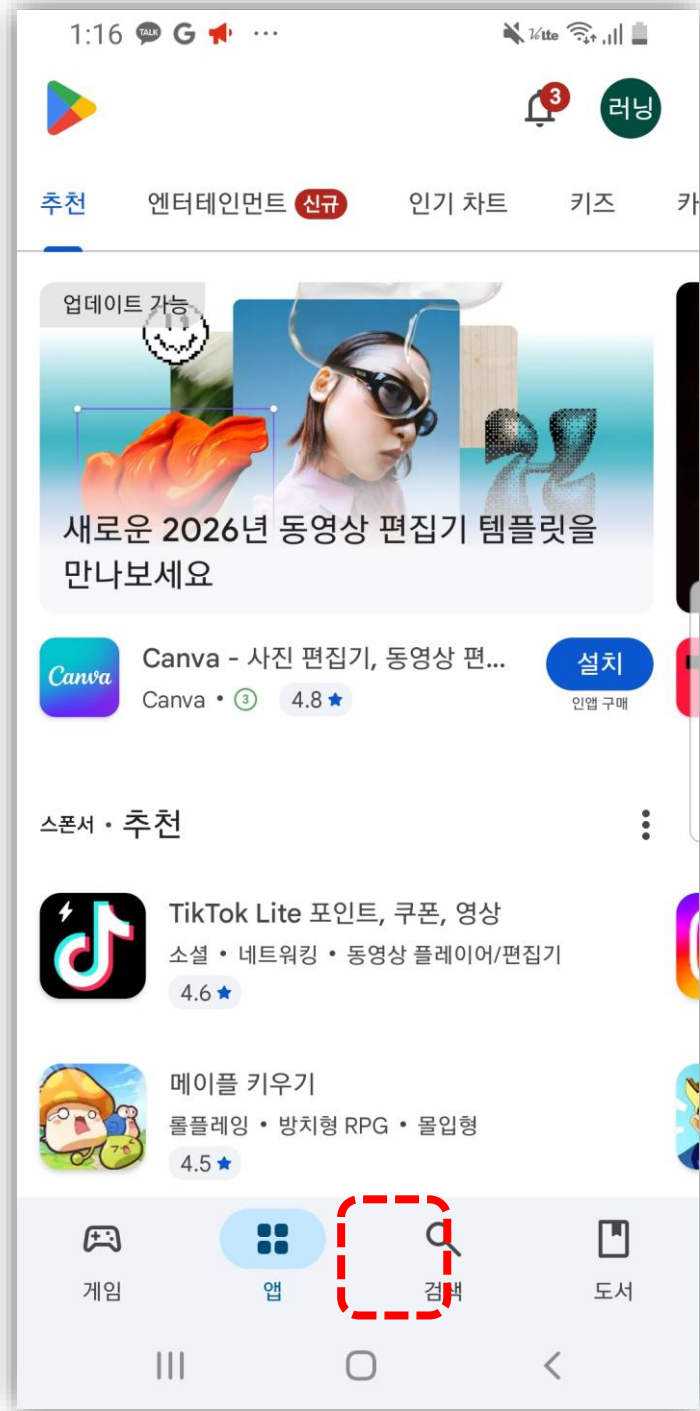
1:16 TALK G ···

3
러닝

추천 엔터테인먼트 신규 인기 차트 키즈 카

업데이트 가능

새로운 2026년 동영상 편집기 템플릿을 만나보세요

Canva
Canva - 사진 편집기, 동영상 편...
Canva • ③ 4.8 ★
설치
인앱 구매

스폰서 • 추천

TikTok Lite 포인트, 쿠폰, 영상
소셜 • 네트워킹 • 동영상 플레이어/편집기
4.6 ★

메이플 키우기
롤플레잉 • 방치형 RPG • 몰입형
4.5 ★

게임 앱 검색 도서